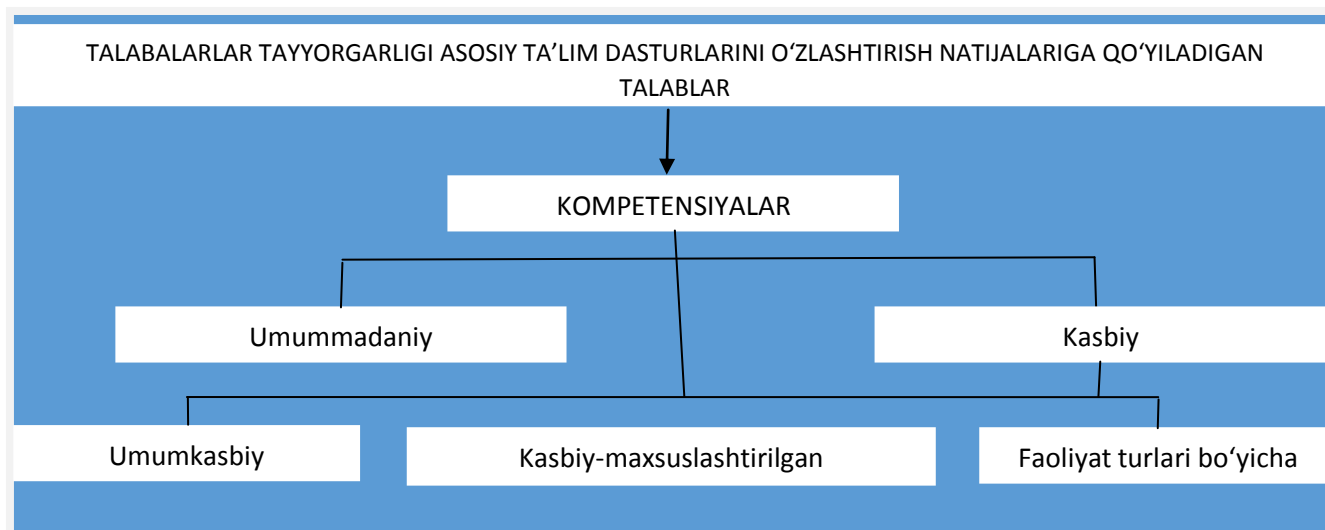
TALABALARLAR TAYYORGARLIGI ASOSIY TA’LIM DASTURLARINI O‘ZLASHTIRISH NATIJALARIGA QO‘YILADIGAN TALABLAR

KOMPETENSIYALAR

Umummadaniy

Kasbiy

Umumkasbiy

Kasbiy-maxsuslashtirilgan

Faoliyat turlari bo‘yicha